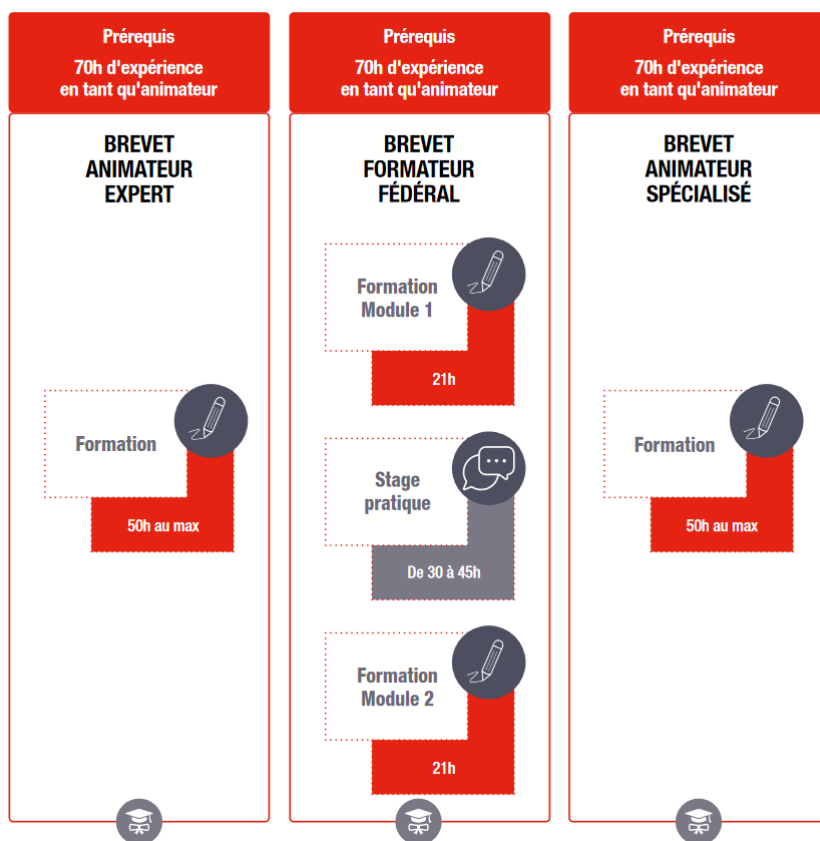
Prérequis
70h d'expérience en tant qu'animateur

BREVET ANIMATEUR EXPERT

Formation

50h au max

Prérequis
70h d'expérience en tant qu'animateur

BREVET FORMATEUR FÉDÉRAL

Formation Module 1

21h

Stage pratique

De 30 à 45h

Formation Module 2

21h

Prérequis
70h d'expérience en tant qu'animateur

BREVET ANIMATEUR SPÉCIALISÉ

Formation

50h au max